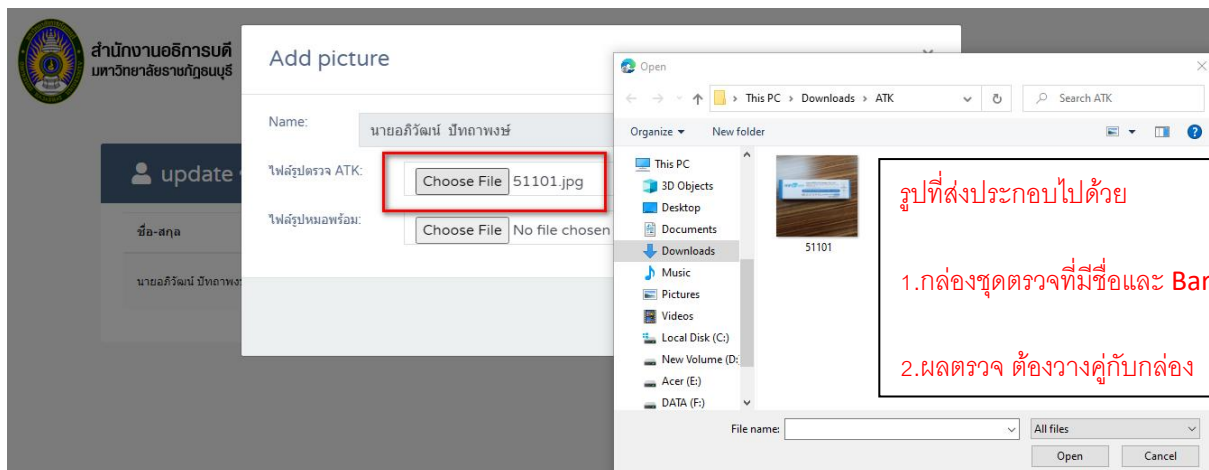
สำนักงานอธิการบดี
มหาวิทยาลัยราชภัฏธนบุรี

update

ชื่อ-สกุล

นายอภิวัฒน์ ปัทถาพงษ์

Add picture

Name: นายอภิวัฒน์ ปัทถาพงษ์

ไฟล์รูปตรวจ ATK: Choose File 51101.jpg

ไฟล์รูปหมอพร้อม: Choose File No file chosen

Open

This PC > Downloads > ATK

Search ATK

Organize New folder

This PC
3D Objects
Desktop
Documents
Downloads
Music
Pictures
Videos
Local Disk (C:)
New Volume (D:
Acer (E:)
DATA (F:)

51101

รูปที่ส่งประกอบไปด้วย

1.กล่องชุดตรวจที่มีชื่อและ Bar

2.ผลตรวจ ต้องวางคู่กับกล่อง

File name:

All files

Open

Cancel